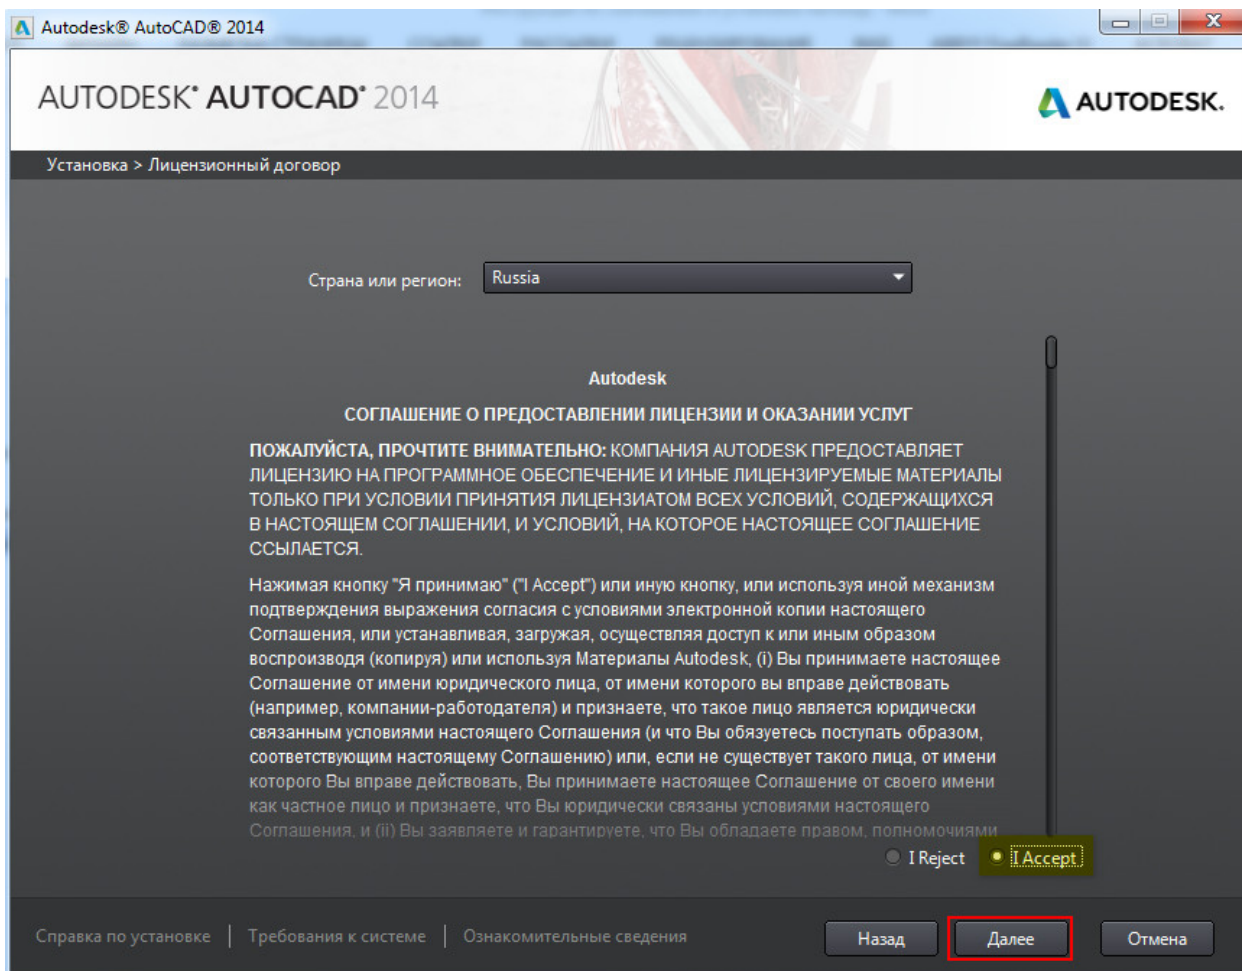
Autodesk® AutoCAD® 2014

AUTODESK® AUTOCAD® 2014

AUTODESK.

Установка > Лицензионный договор

Страна или регион: Russia

Autodesk

СОГЛАШЕНИЕ О ПРЕДОСТАВЛЕНИИ ЛИЦЕНЗИИ И ОКАЗАНИИ УСЛУГ

ПОЖАЛУЙСТА, ПРОЧТИТЕ ВНИМАТЕЛЬНО: КОМПАНИЯ AUTODESK ПРЕДОСТАВЛЯЕТ ЛИЦЕНЗИЮ НА ПРОГРАММНОЕ ОБЕСПЕЧЕНИЕ И ИНЫЕ ЛИЦЕНЗИРУЕМЫЕ МАТЕРИАЛЫ ТОЛЬКО ПРИ УСЛОВИИ ПРИНЯТИЯ ЛИЦЕНЗИАТОМ ВСЕХ УСЛОВИЙ, СОДЕРЖАЩИХСЯ В НАСТОЯЩЕМ СОГЛАШЕНИИ, И УСЛОВИЙ, НА КОТОРОЕ НАСТОЯЩЕЕ СОГЛАШЕНИЕ ССЫЛАЕТСЯ.

Нажимая кнопку "Я принимаю" ("I Accept") или иную кнопку, или используя иной механизм подтверждения выражения согласия с условиями электронной копии настоящего Соглашения, или устанавливая, загружая, осуществляя доступ к или иным образом воспроизводя (копируя) или используя Материалы Autodesk, (i) Вы принимаете настоящее Соглашение от имени юридического лица, от имени которого вы вправе действовать (например, компании-работодателя) и признаете, что такое лицо является юридически связанным условиями настоящего Соглашения (и что Вы обязуетесь поступать образом, соответствующим настоящему Соглашению) или, если не существует такого лица, от имени которого Вы вправе действовать, Вы принимаете настоящее Соглашение от своего имени как частное лицо и признаете, что Вы юридически связаны условиями настоящего Соглашения, и (ii) Вы заявляете и гарантируете, что Вы обладаете правом, полномочиями

I Reject I Accept

Справка по установке | Требования к системе | Ознакомительные сведения

Назад Далее Отмена